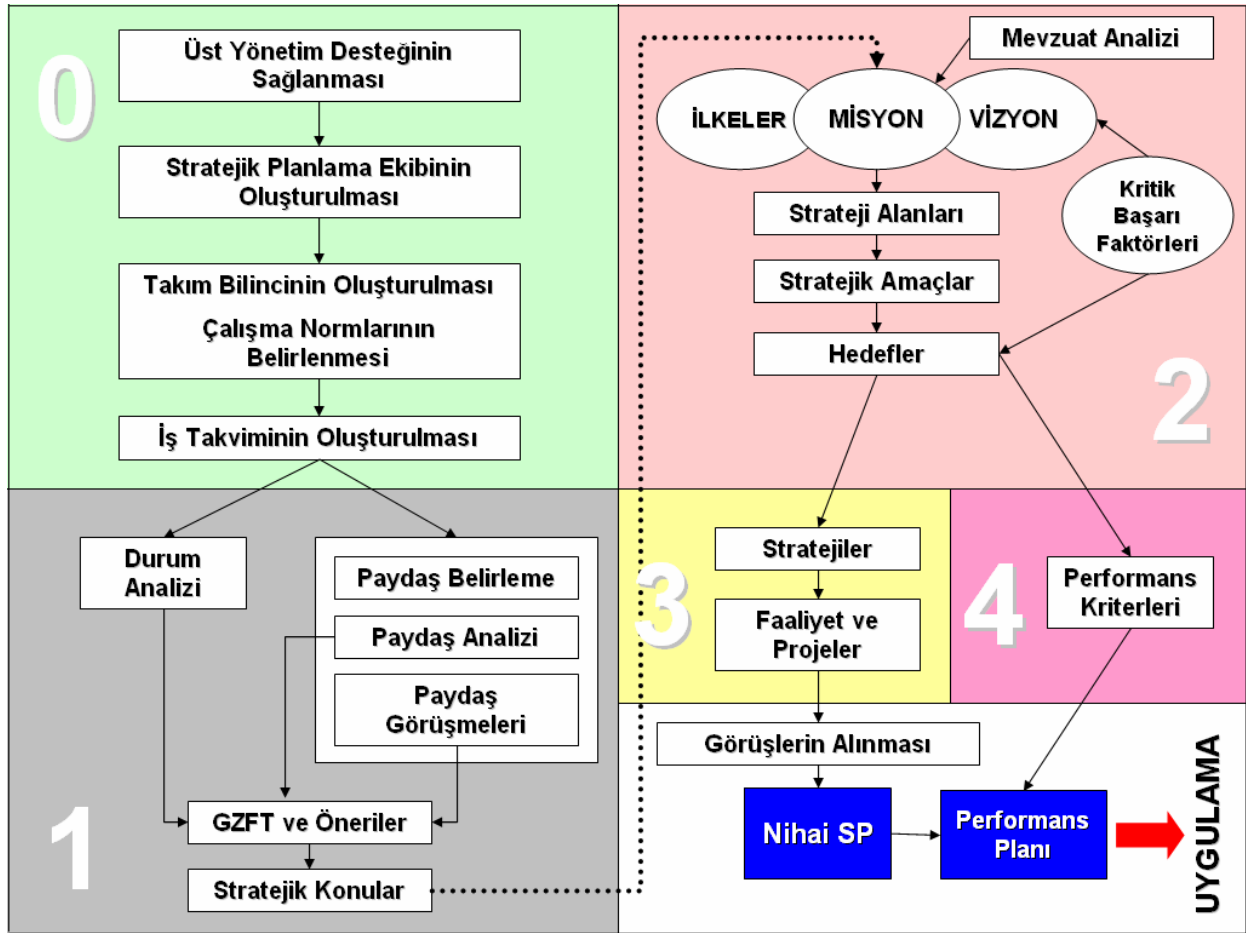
0

Üst Yönetim Desteğinin Sağlanması

Stratejik Planlama Ekibinin Oluşturulması

Takım Bilincinin Oluşturulması

Çalışma Normlarının Belirlenmesi

İş Takviminin Oluşturulması

Mevzuat Analizi

İLKELER

MİSYON

VİZYON

Kritik Başarı Faktörleri

Strateji Alanları

Stratejik Amaçlar

Hedefler

2

Durum Analizi

Paydaş Belirleme

Paydaş Analizi

Paydaş Görüşmeleri

GZFT ve Öneriler

Stratejik Konular

1

3

Stratejiler

Faaliyet ve Projeler

4

Performans Kriterleri

Görüşlerin Alınması

Nihai SP

Performans Planı

UYGULAMA